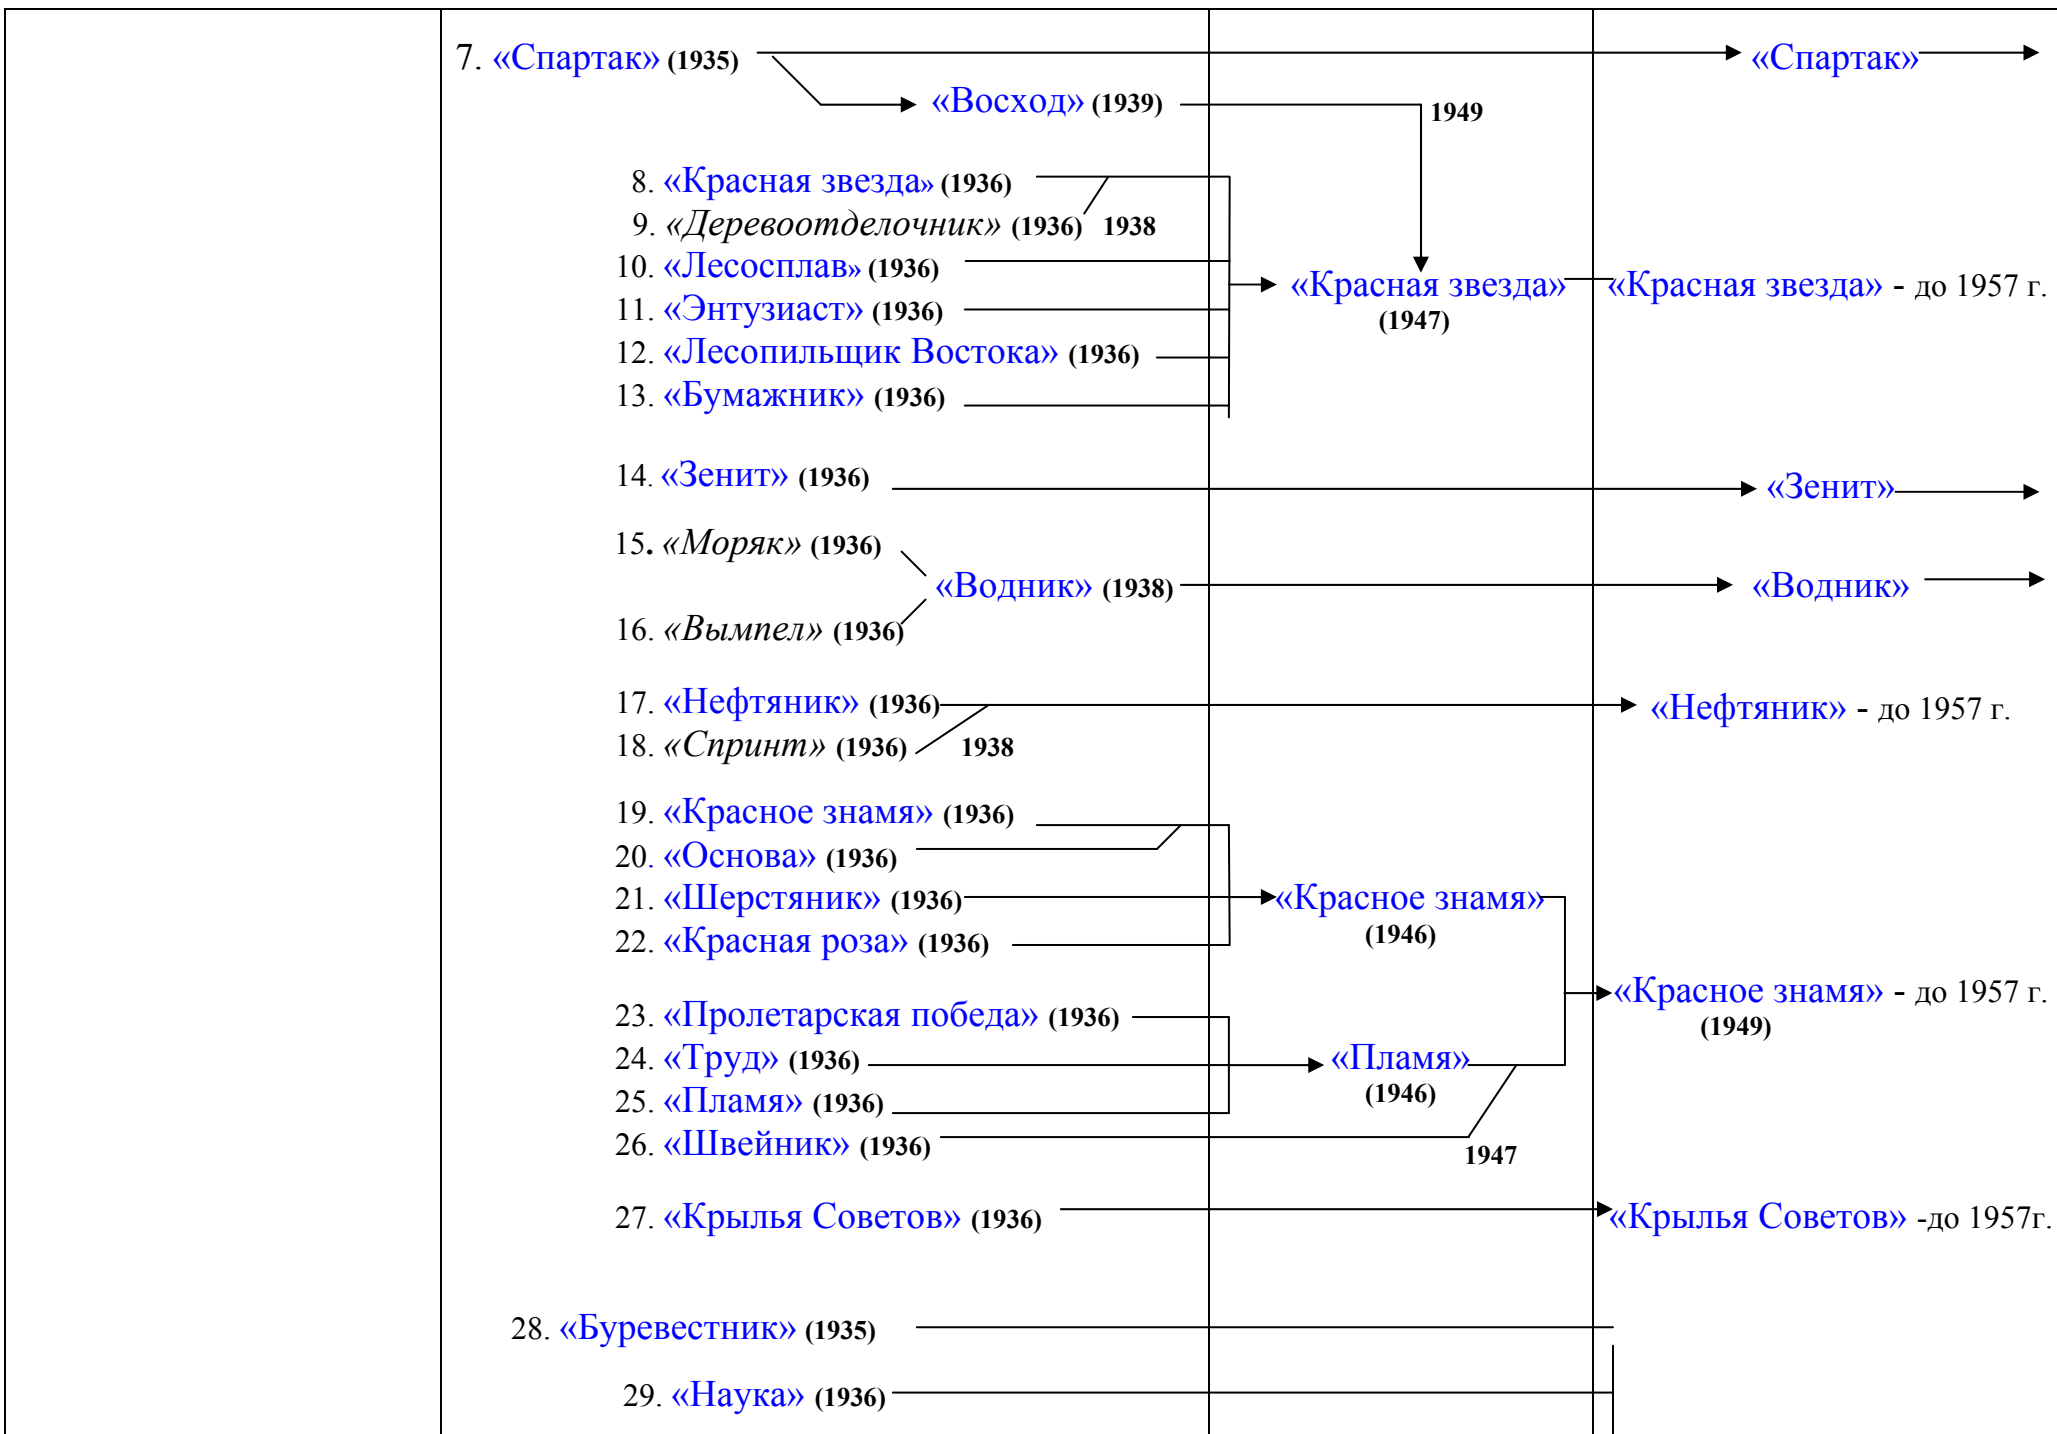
7. «Спартак» (1935) «Спартак»

«Восход» (1939) 1949

8. «Красная звезда» (1936)
9. «Деревоотделочник» (1936) 1938
10. «Лесосплав» (1936)
11. «Энтузиаст» (1936)
12. «Лесопильщик Востока» (1936)
13. «Бумажник» (1936)

«Красная звезда» (1947) «Красная звезда» - до 1957 г.

14. «Зенит» (1936) «Зенит»

15. «Моряк» (1936)
16. «Вымпел» (1936)
«Водник» (1938) «Водник»

17. «Нефтяник» (1936)
18. «Спринт» (1936) 1938
«Нефтяник» - до 1957 г.

19. «Красное знамя» (1936)
20. «Основа» (1936)
21. «Шерстяник» (1936)
22. «Красная роза» (1936)
«Красное знамя» (1946)

23. «Пролетарская победа» (1936)
24. «Труд» (1936)
25. «Пламя» (1936)
26. «Швейник» (1936)
«Пламя» (1946) 1947

«Красное знамя» - до 1957 г. (1949)

27. «Крылья Советов» (1936) «Крылья Советов» -до 1957г.

28. «Буревестник» (1935)

29. «Наука» (1936)